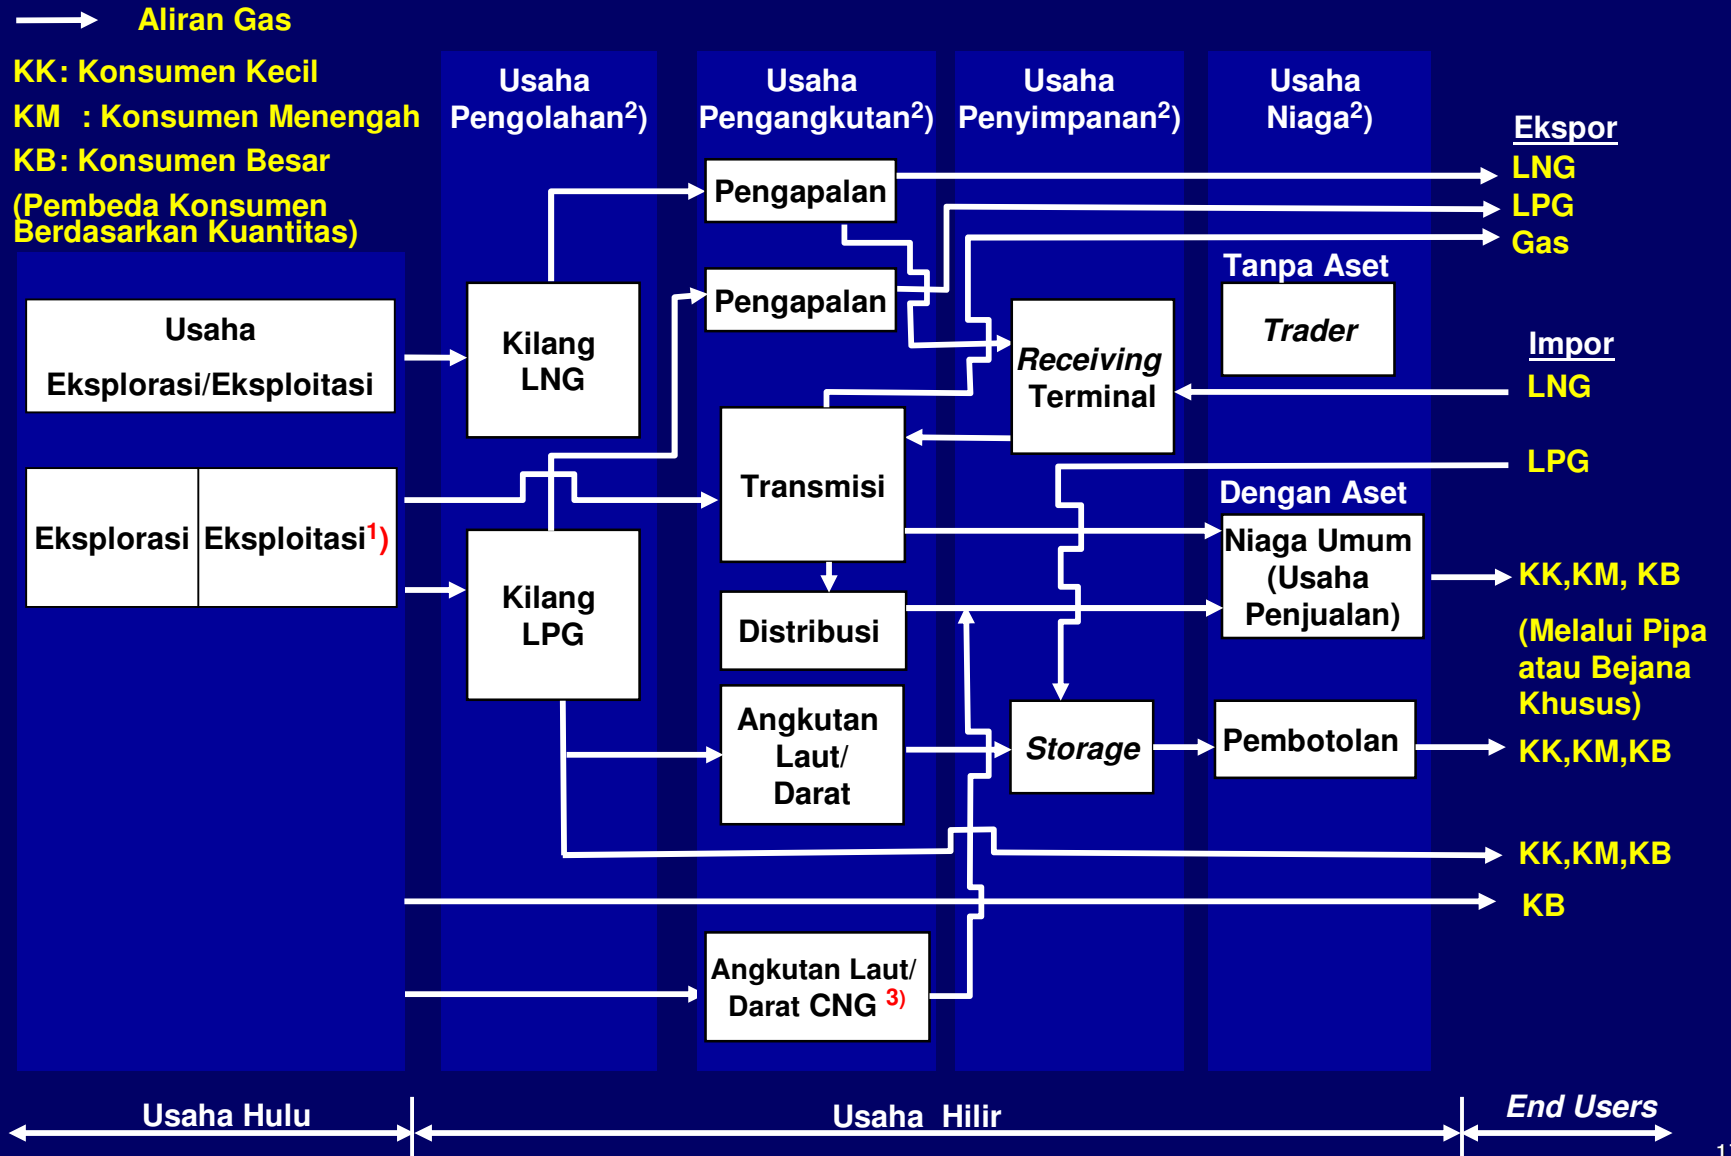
Aliran Gas

KK: Konsumen Kecil
KM : Konsumen Menengah
KB: Konsumen Besar
(Pembeda Konsumen Berdasarkan Kuantitas)

Usaha Pengolahan$^{2}$)

Usaha Pengangkutan$^{2}$)

Usaha Penyimpanan$^{2}$)

Usaha Niaga$^{2}$)

Ekspor
LNG
LPG
Gas

Pengapalan

Pengapalan

Tanpa Aset

Trader

Usaha Eksplorasi/Eksploitasi

Kilang LNG

Receiving Terminal

Impor
LNG

Transmisi

LPG

Dengan Aset

Eksplorasi

Eksploitasi$^{1}$)

Niaga Umum (Usaha Penjualan)

KK,KM, KB

(Melalui Pipa atau Bejana Khusus)

Kilang LPG

Distribusi

Angkutan Laut/ Darat

Storage

Pembotolan

KK,KM,KB

KK,KM,KB

KB

Angkutan Laut/ Darat CNG $^{3)}$

Usaha Hulu

Usaha Hilir

End Users